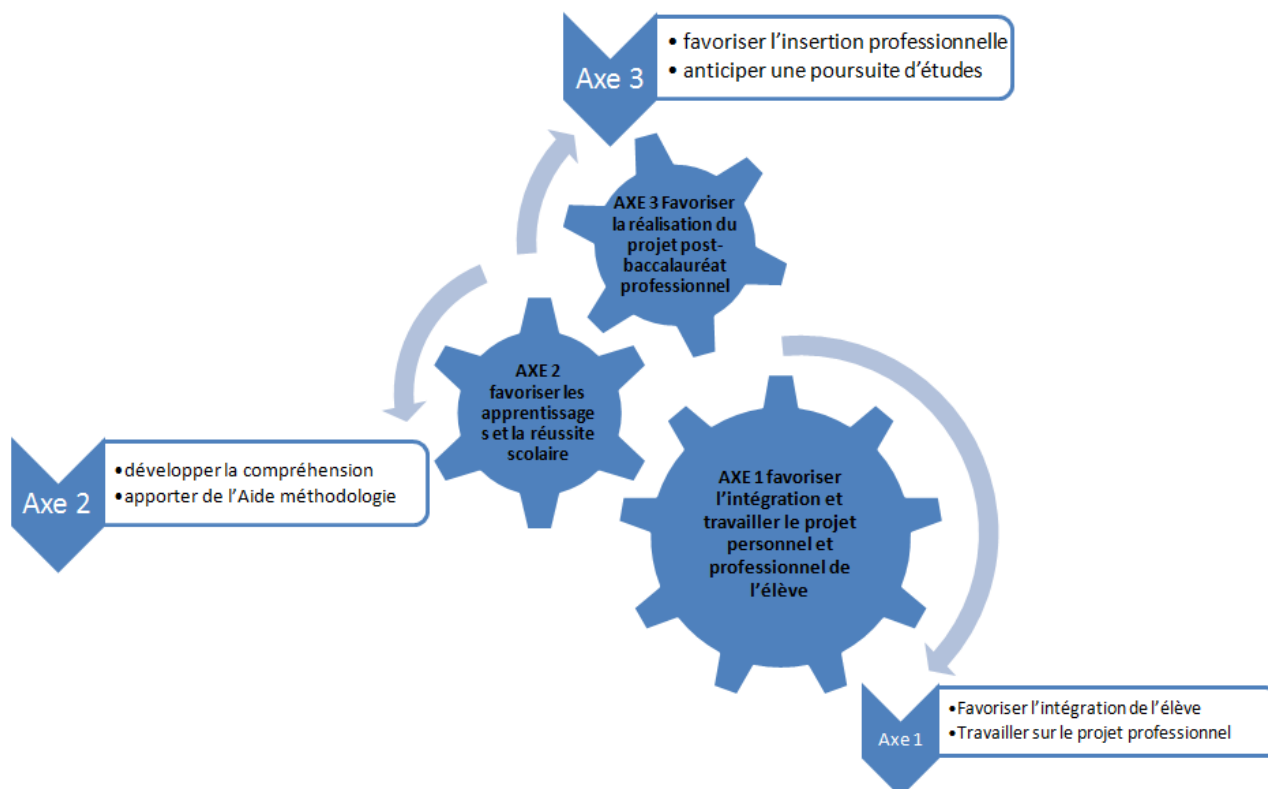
Axe 3
• favoriser l'insertion professionnelle
• anticiper une poursuite d'études

AXE 3 Favoriser la réalisation du projet post-baccalauréat professionnel

AXE 2 favoriser les apprentissage s et la réussite scolaire

Axe 2
• développer la compréhension
• apporter de l'Aide méthodologie

AXE 1 favoriser l'intégration et travailler le projet personnel et professionnel de l'élève

Axe 1
• Favoriser l'intégration de l'élève
• Travailler sur le projet professionnel